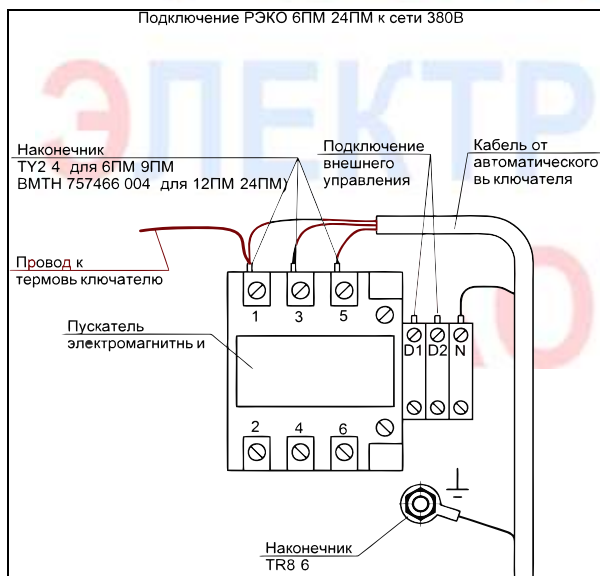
Подключение РЭКО 6ПМ 24ПМ к сети 380В

ЭЛЕКТР

Наконечник
TY2 4 для 6ПМ 9ПМ
BMTH 757466 004 для 12ПМ 24ПМ)

Подключение
внешнего
управления

Кабель от
автоматического
вь ключателя

Провод к
термовь ключателю

1 3 5

Пускатель
электромагнитнь и

D1 D2 N

2 4 6

Наконечник
TR8 6